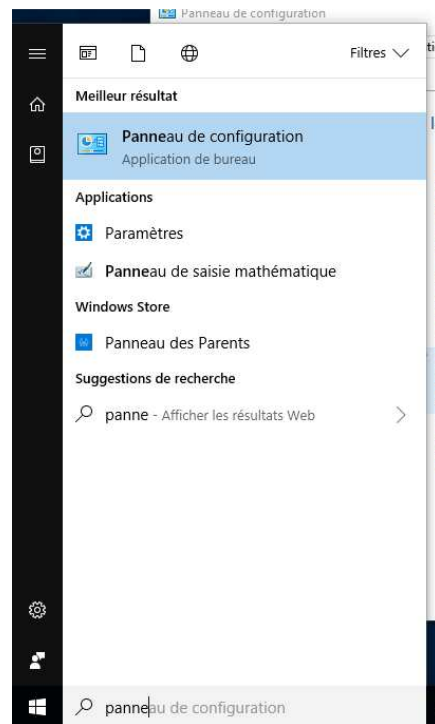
Panneau de configuration

Filtres

Meilleur résultat

Panneau de configuration
Application de bureau

Applications

Paramètres

Panneau de saisie mathématique

Windows Store

Panneau des Parents

Suggestions de recherche

panne - Afficher les résultats Web

panneau de configuration